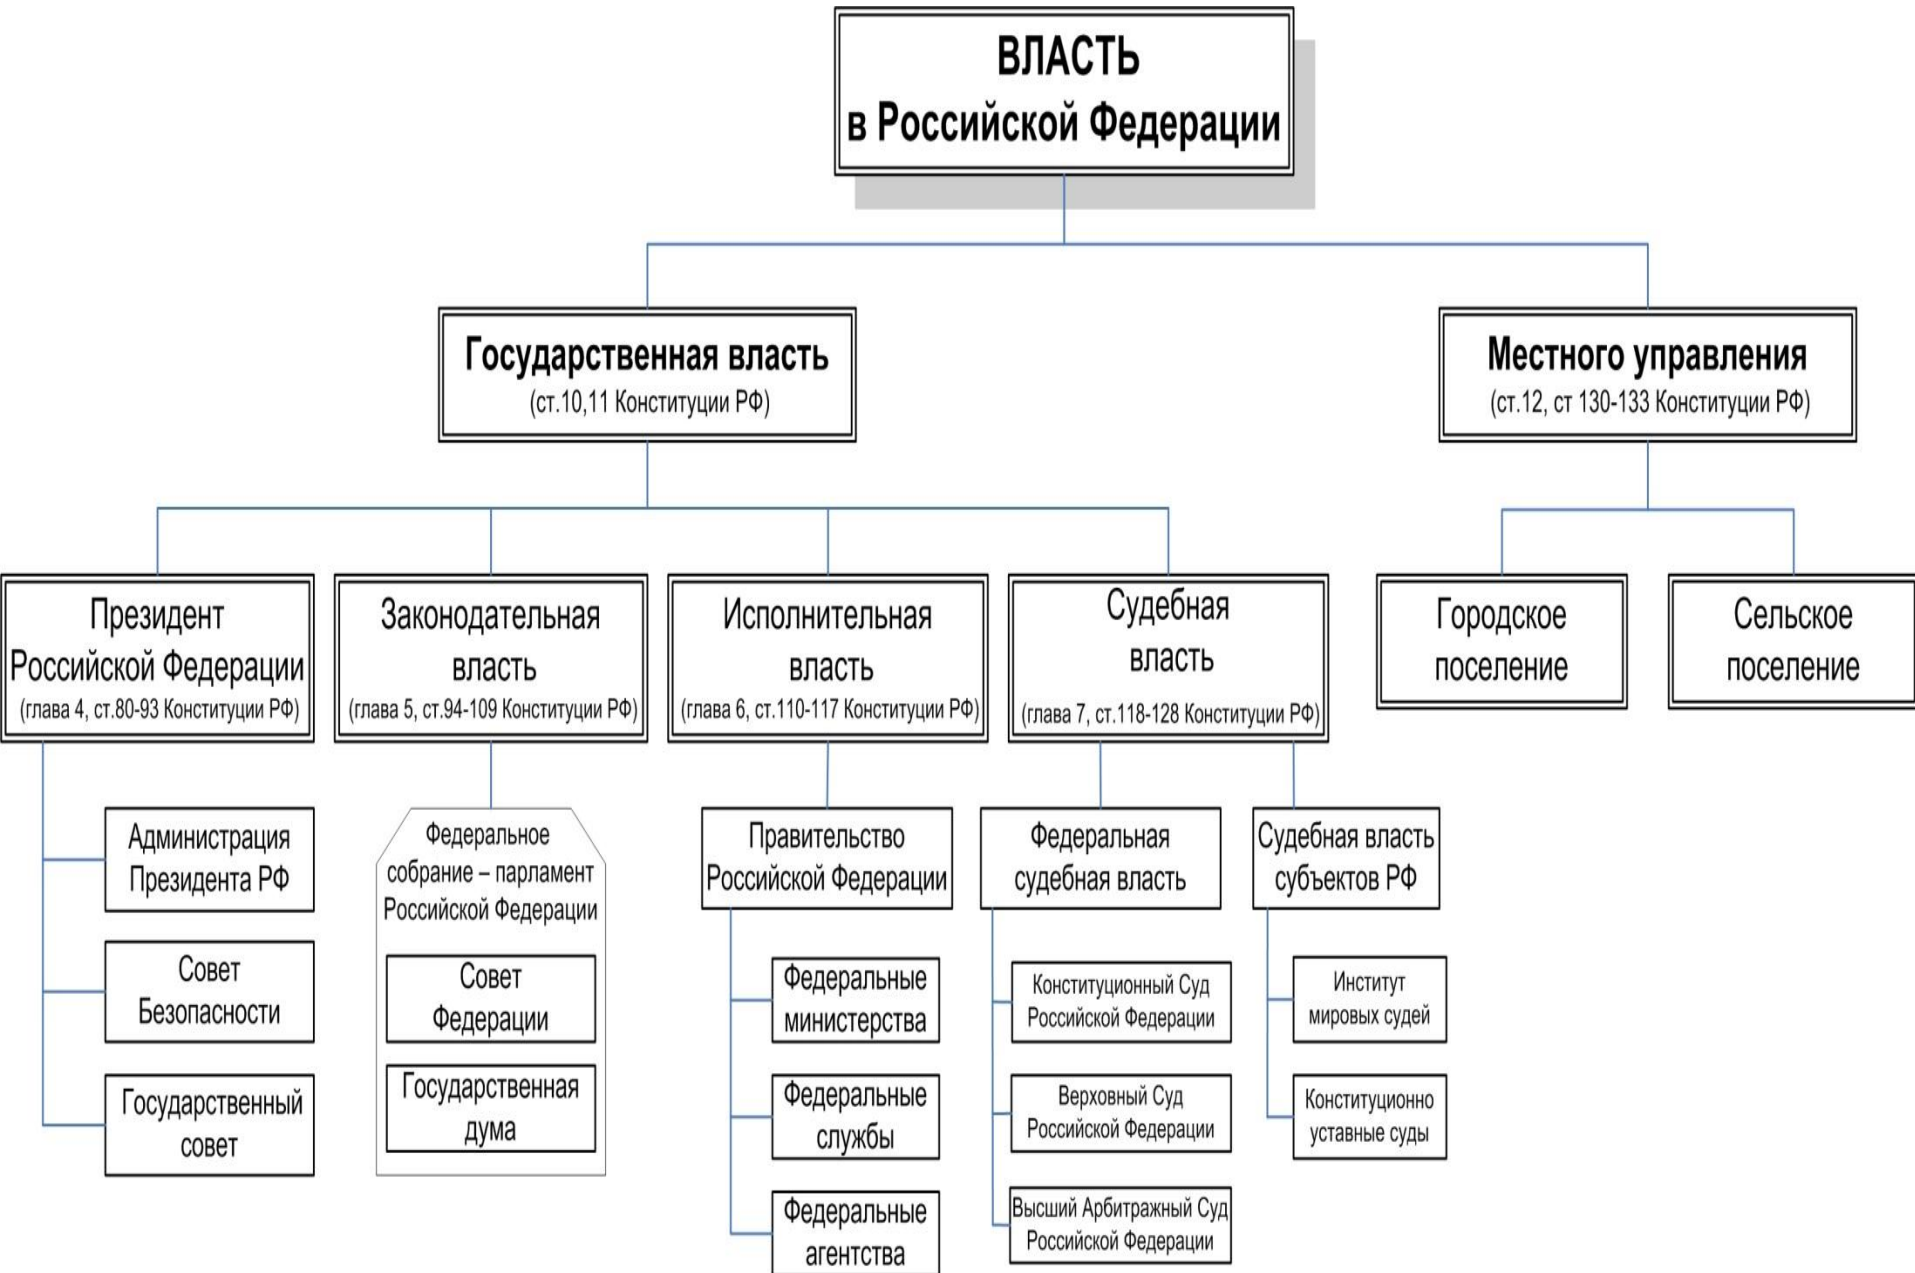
ВЛАСТЬ
в Российской Федерации

Государственная власть
(ст.10,11 Конституции РФ)

Местного управления
(ст.12, ст 130-133 Конституции РФ)

Президент Российской Федерации
(глава 4, ст.80-93 Конституции РФ)

Законодательная власть
(глава 5, ст.94-109 Конституции РФ)

Исполнительная власть
(глава 6, ст.110-117 Конституции РФ)

Судебная власть
(глава 7, ст.118-128 Конституции РФ)

Городское поселение

Сельское поселение

Администрация Президента РФ

Совет Безопасности

Государственный совет

Федеральное собрание – парламент Российской Федерации

Совет Федерации

Государственная дума

Правительство Российской Федерации

Федеральные министерства

Федеральные службы

Федеральные агентства

Федеральная судебная власть

Конституционный Суд Российской Федерации

Верховный Суд Российской Федерации

Высший Арбитражный Суд Российской Федерации

Судебная власть субъектов РФ

Институт мировых судей

Конституционно уставные суды